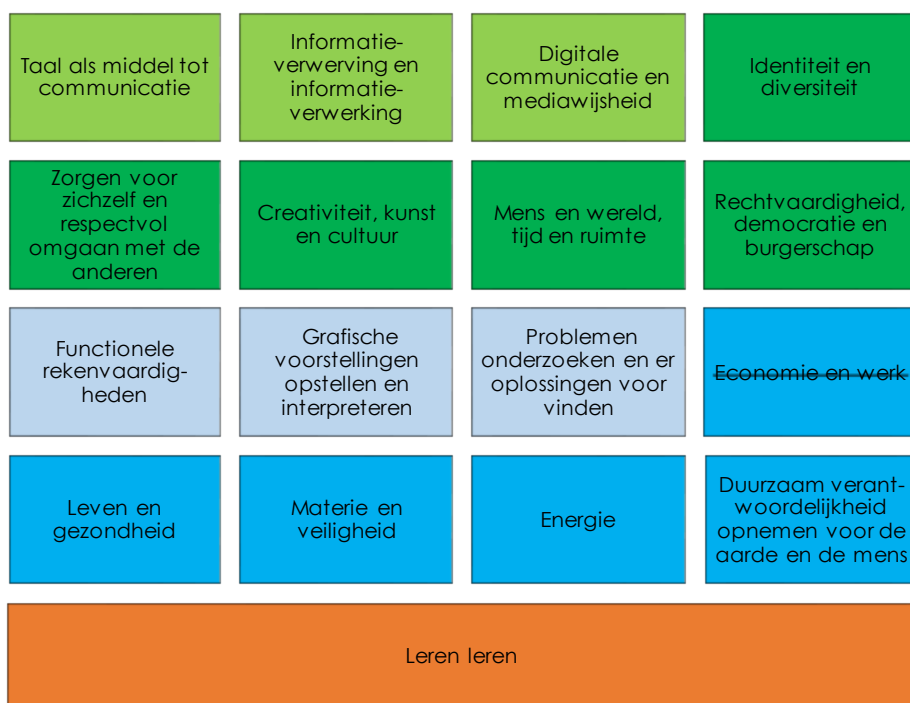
Taal als middel tot communicatie

Informatieverwerving en informatieverwerking

Digitale communicatie en mediawijsheid

Identiteit en diversiteit

Zorgen voor zichzelf en respectvol omgaan met de anderen

Creativiteit, kunst en cultuur

Mens en wereld, tijd en ruimte

Rechtvaardigheid, democratie en burgerschap

Functionele rekenvaardigheden

Grafische voorstellingen opstellen en interpreteren

Problemen onderzoeken en er oplossingen voor vinden

Economie en werk

Leven en gezondheid

Materie en veiligheid

Energie

Duurzaam verantwoordelijkheid opnemen voor de aarde en de mens

Leren leren